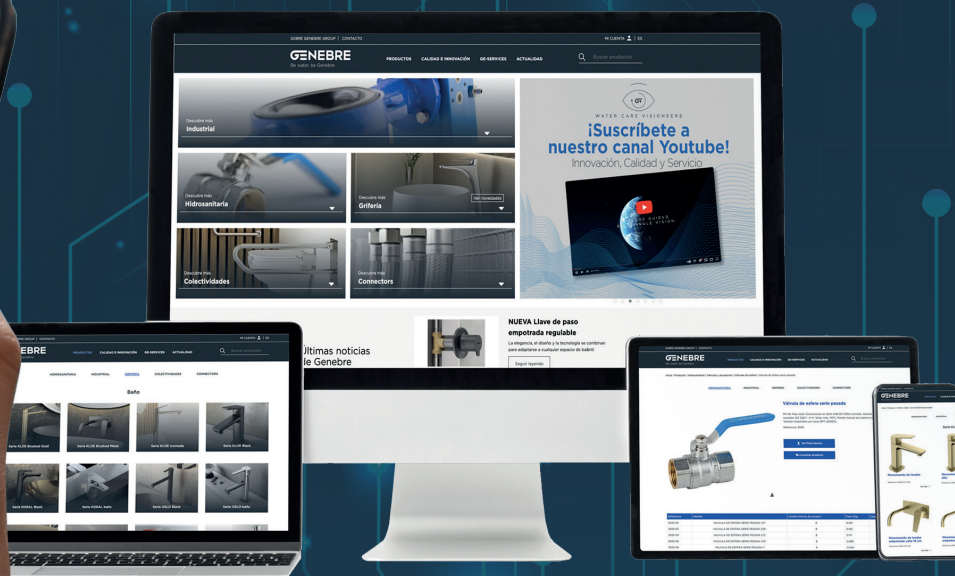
SOBRE GENEBRE GROUP | CONTACTO

MI CUENTA | ES

GENEBRE
Be water, be Genebre

PRODUCTOS CALIDAD E INNOVACIÓN GE-SERVICES ACTUALIDAD

Buscar productos

Descubre más
Industrial

Descubre más
Hidrosanitaria

Descubre más
Grifería

Ver novedades

Descubre más
Colectividades

Descubre más
Connectors

WATER CARE VISIONEERS

¡Suscríbete a nuestro canal Youtube!
Innovación, Calidad y Servicio

Últimas noticias de Genebre

NUEVA Llave de paso empotrada regulable

La elegancia, el diseño y la tecnología se combinan para adaptarse a cualquier espacio de baño

Seguir leyendo

GENEBRE

HIDROSANITARIA INDUSTRIAL GRIFERÍA COLECTIVIDADES CONNECTORS

Baño

Serie KLOE Brushed Gold
Serie KLOE Brushed Nickel
Serie KLOE cromada
Serie KLOE Black
Serie KORAL Black
Serie KORAL baño
Serie OSLO Black
Serie OSLO baño

GENEBRE

Válvula de esfera serie pesada

Ver ficha técnica
Consultar medidas

GENEBRE